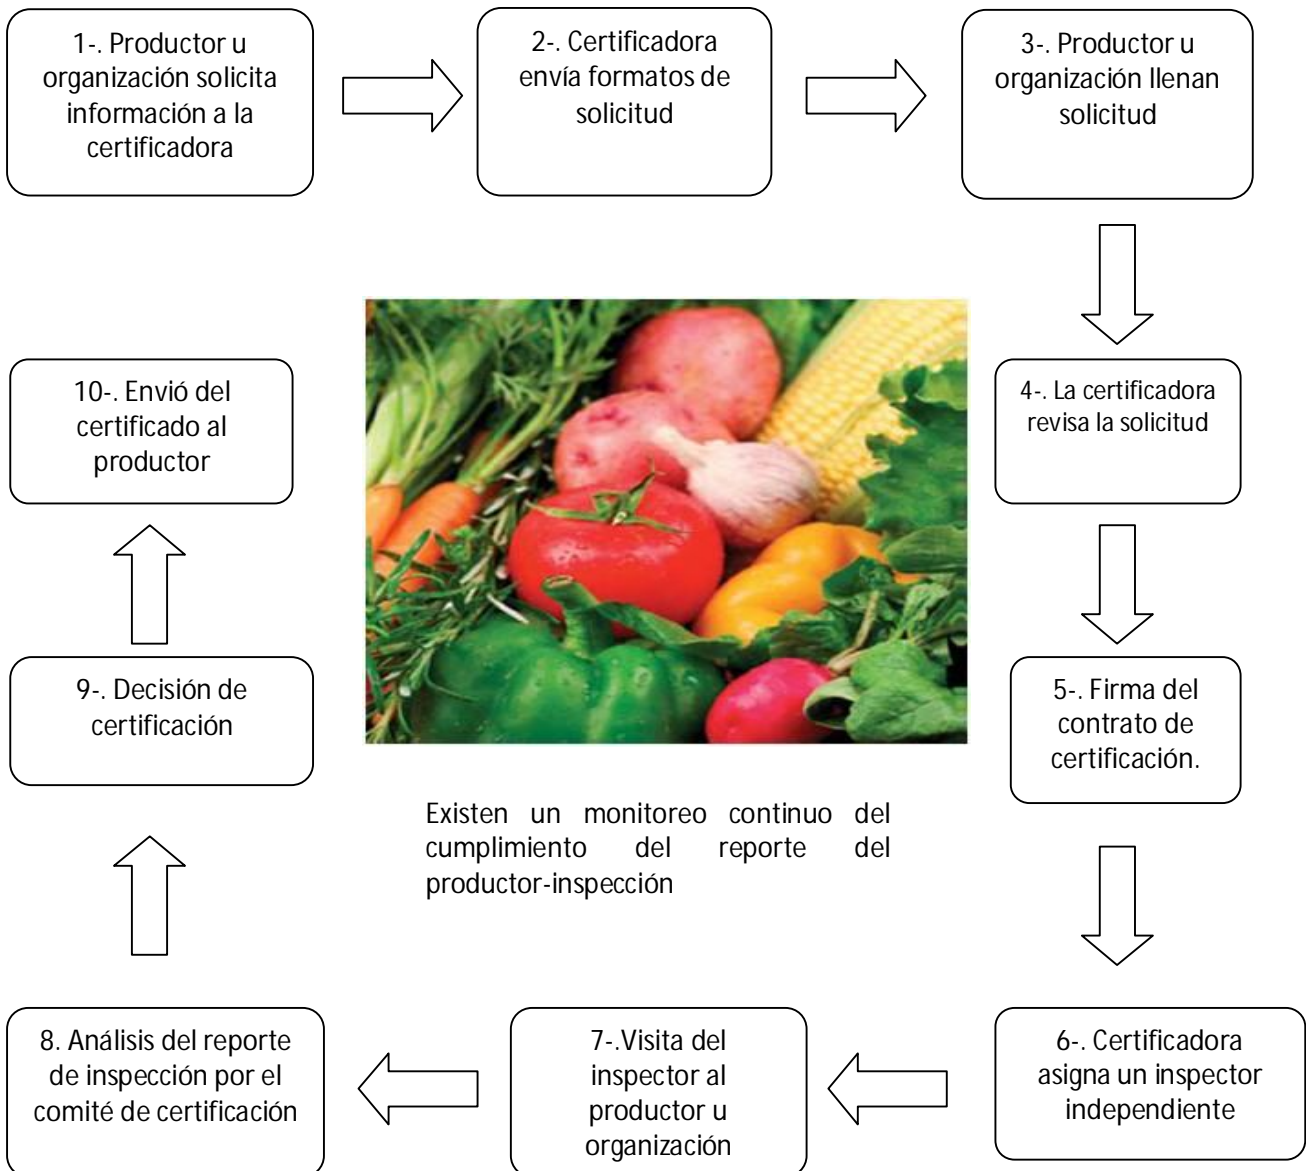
1-. Productor u organización solicita información a la certificadora

2-. Certificadora envía formatos de solicitud

3-. Productor u organización llenan solicitud

4-. La certificadora revisa la solicitud

5-. Firma del contrato de certificación.

6-. Certificadora asigna un inspector independiente

7-.Visita del inspector al productor u organización

8. Análisis del reporte de inspección por el comité de certificación

9-. Decisión de certificación

10-. Envió del certificado al productor

Existen un monitoreo continuo del cumplimiento del reporte del productor-inspección